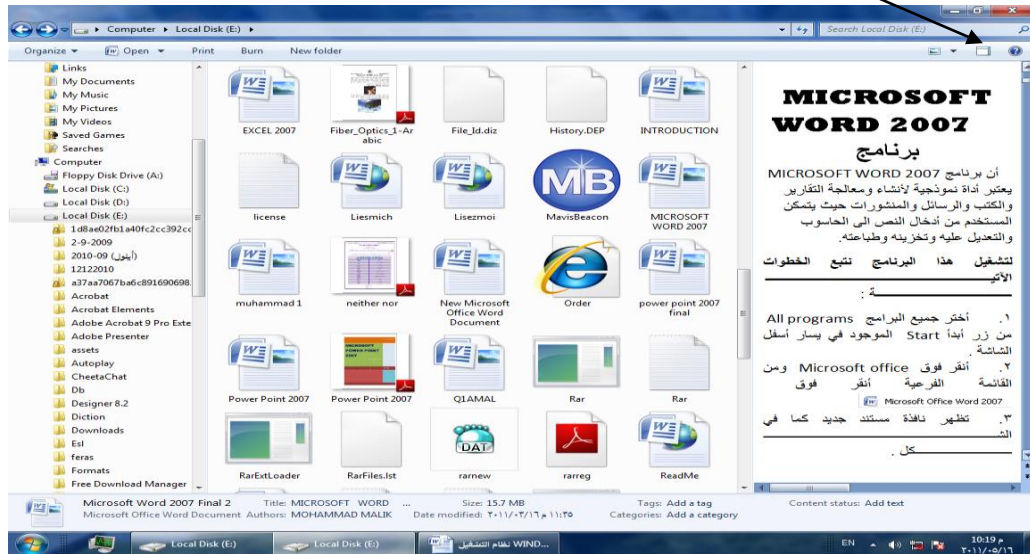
Computer ▸ Local Disk (E:) ▸

Search Local Disk (E:)

Organize ▾ Open ▾ Print Burn New folder

Links
My Documents
My Music
My Pictures
My Videos
Saved Games
Searches
Computer
Floppy Disk Drive (A:)
Local Disk (C:)
Local Disk (D:)
Local Disk (E:)
1d8ae02fb1a40fc2cc392cc
2-9-2009
2010-09 (أيلول)
12122010
a37aa7067ba6c891690698.
Acrobat
Acrobat Elements
Adobe Acrobat 9 Pro Exte
Adobe Presenter
assets
Autoplay
CheetaChat
Db
Designer 8.2
Diction
Downloads
Esl
feras
Formats
Free Download Manager

EXCEL 2007
Fiber_Optics_1-Arabic
File_Id.diz
History.DEP
INTRODUCTION
license
Liesmich
Lisezmoi
MavisBeacon
MICROSOFT WORD 2007
muhammad 1
neither nor
New Microsoft Office Word Document
Order
power point 2007 final
Power Point 2007
Power Point 2007
Q1AMAL
Rar
Rar
RarExtLoader
RarFiles.lst
rarnew
rarreg
ReadMe

MICROSOFT WORD 2007
برنامج

أن برنامج MICROSOFT WORD 2007 يعتبر أداة نموذجية لأنشاء ومعالجة التقارير والكتب والرسائل والمنشورات حيث يتمكن المستخدم من أدخال النص الى الحاسوب والتعديل عليه وتخزينه وطباعته.

لتشغيل هذا البرنامج نتبع الخطوات الآتية :

١. أختر جميع البرامج All programs من زر أبدأ Start الموجود في يسار أسفل الشاشة .
٢. أنقر فوق Microsoft office ومن القائمة الفرعية أنقر فوق Microsoft Office Word 2007
٣. تظهر نافذة مستند جديد كما في الشكل .

Microsoft Word 2007 Final 2 Title: MICROSOFT WORD ... Size: 15.7 MB Tags: Add a tag Content status: Add text
Microsoft Office Word Document Authors: MOHAMMAD MALIK Date modified: ٢٠١١/٠٣/١٦ م ١١:٣٥ Categories: Add a category

Local Disk (E:) Local Disk (E:) نظام التشغيل WIND... EN 10:19 م ٢٠١١/٠٥/١٦